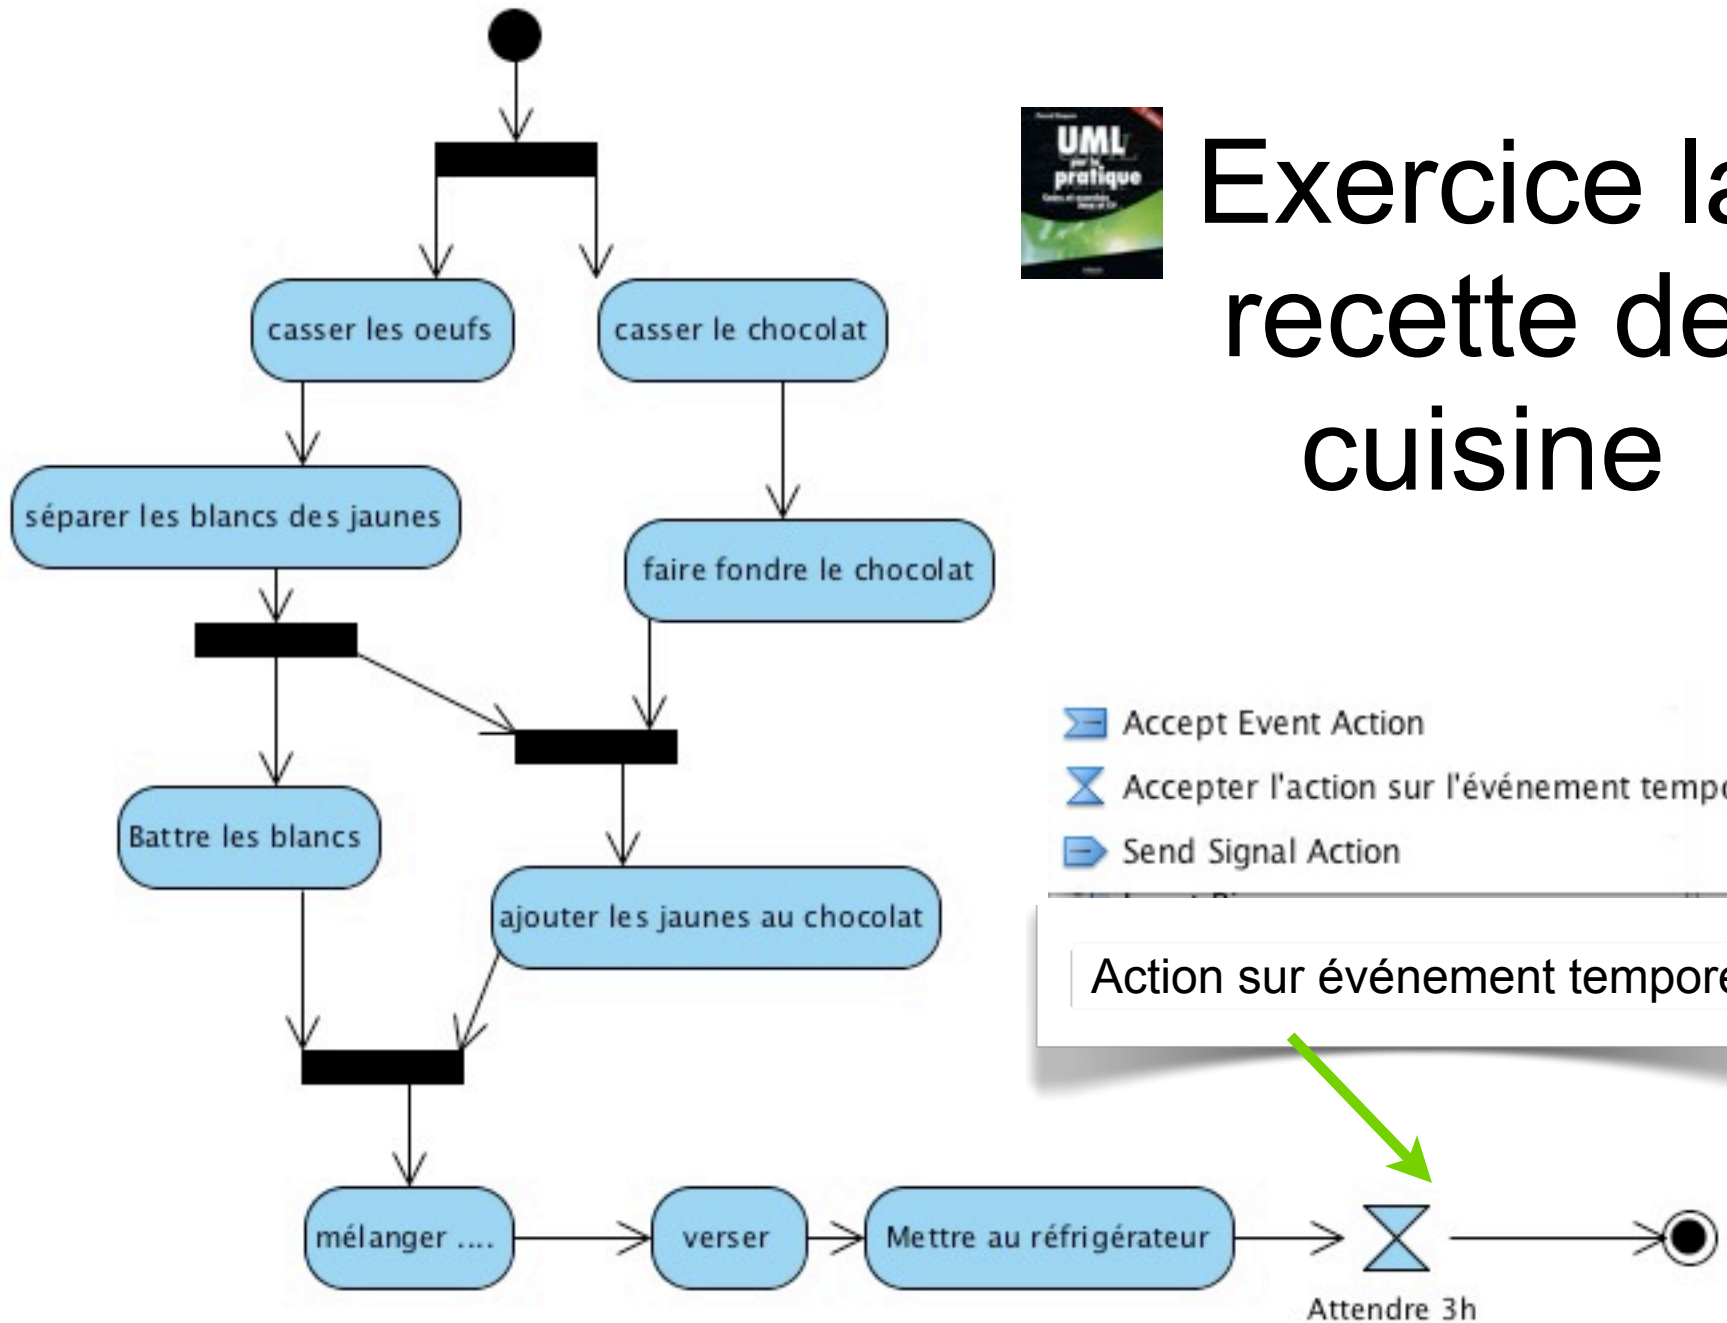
UML par la pratique

Exercice la recette de cuisine

casser les oeufs

casser le chocolat

séparer les blancs des jaunes

faire fondre le chocolat

Battre les blancs

ajouter les jaunes au chocolat

mélanger ....

verser

Mettre au réfrigérateur

Attendre 3h

Accept Event Action

Accepter l'action sur l'événement tempo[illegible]

Send Signal Action

Action sur événement tempor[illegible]